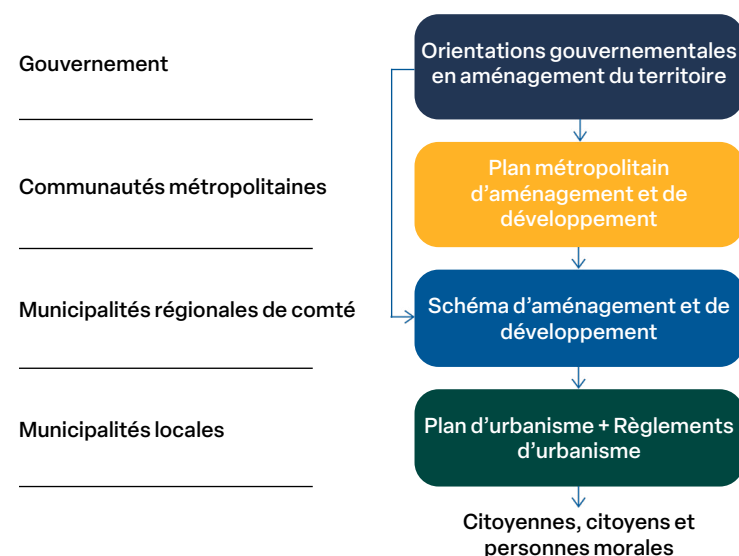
Gouvernement

Communautés métropolitaines

Municipalités régionales de comté

Municipalités locales

Orientations gouvernementales en aménagement du territoire

Plan métropolitain d'aménagement et de développement

Schéma d'aménagement et de développement

Plan d'urbanisme + Règlements d'urbanisme

Citoyennes, citoyens et personnes morales